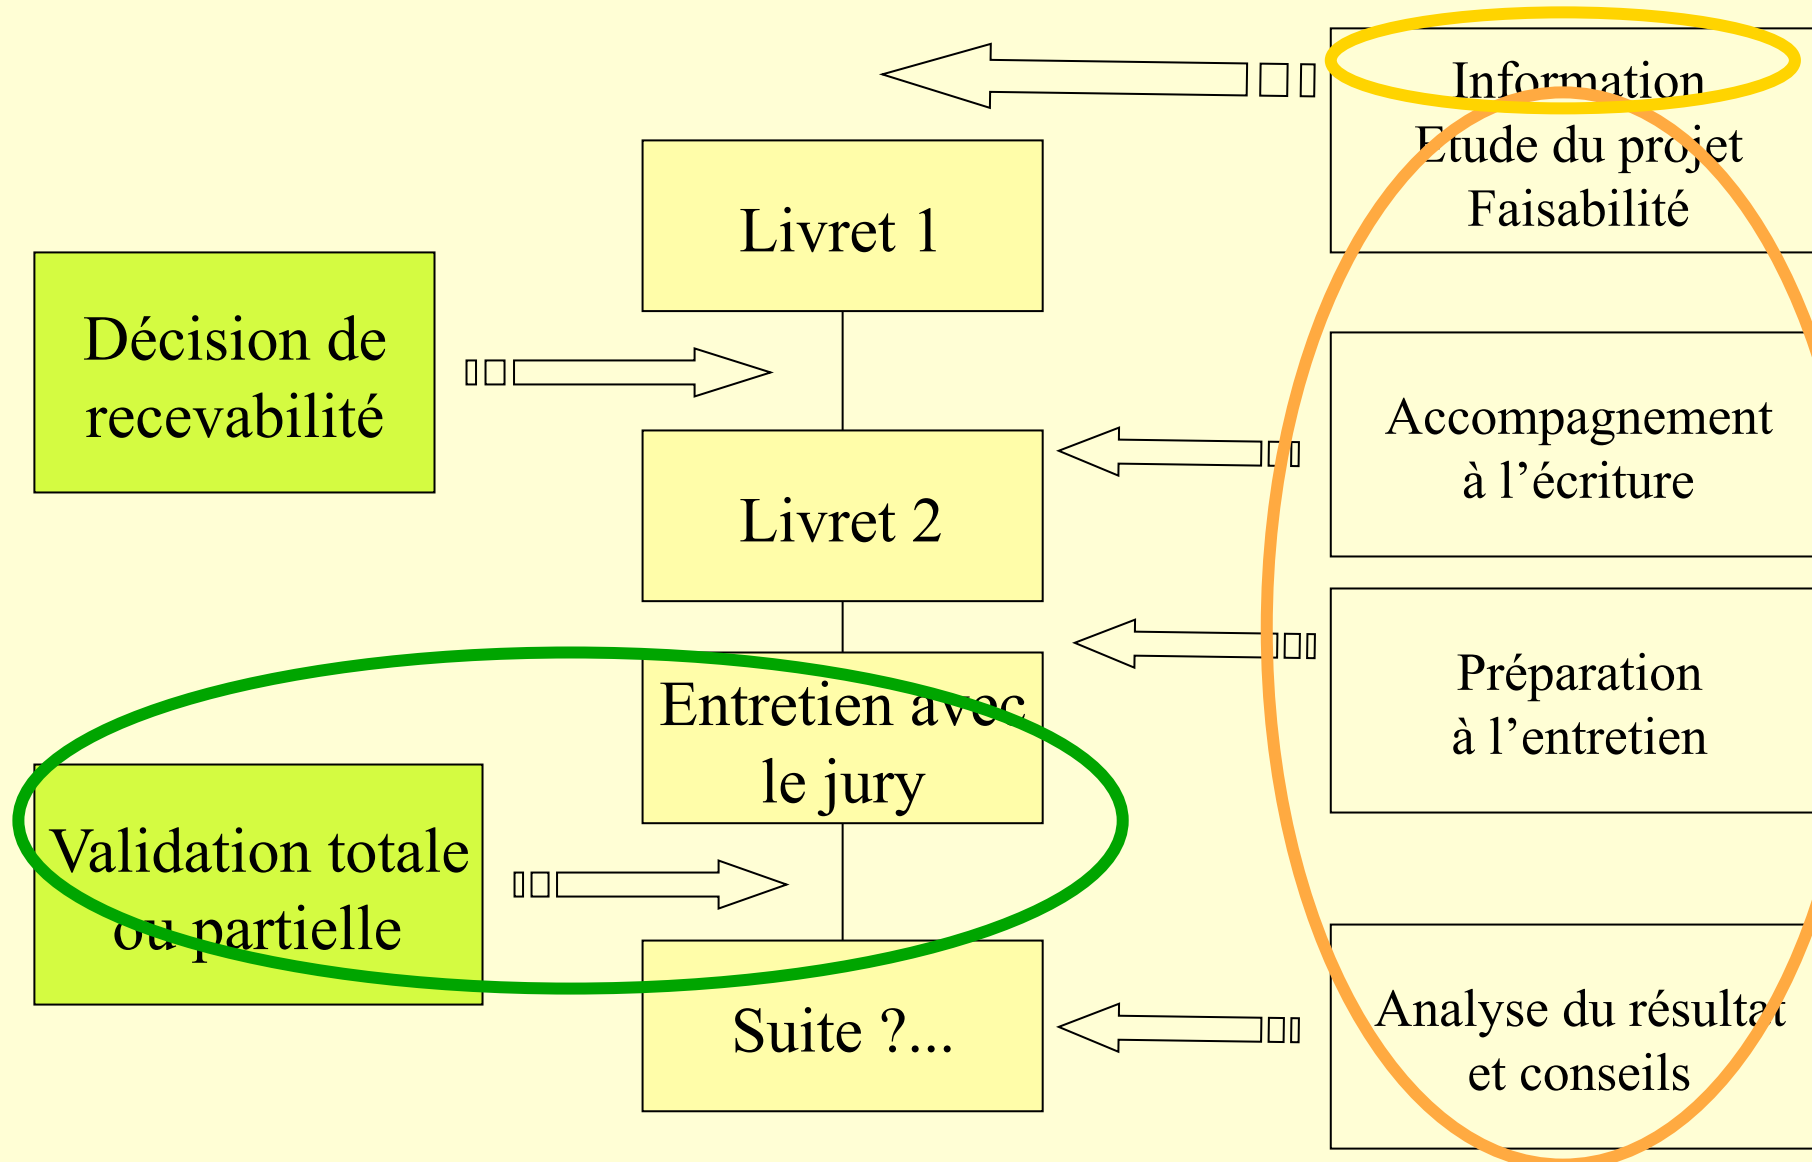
Information
Etude du projet
Faisabilité

Livret 1

Décision de recevabilité

Accompagnement à l’écriture

Livret 2

Préparation à l’entretien

Entretien avec le jury

Validation totale ou partielle

Suite ?...

Analyse du résultat et conseils